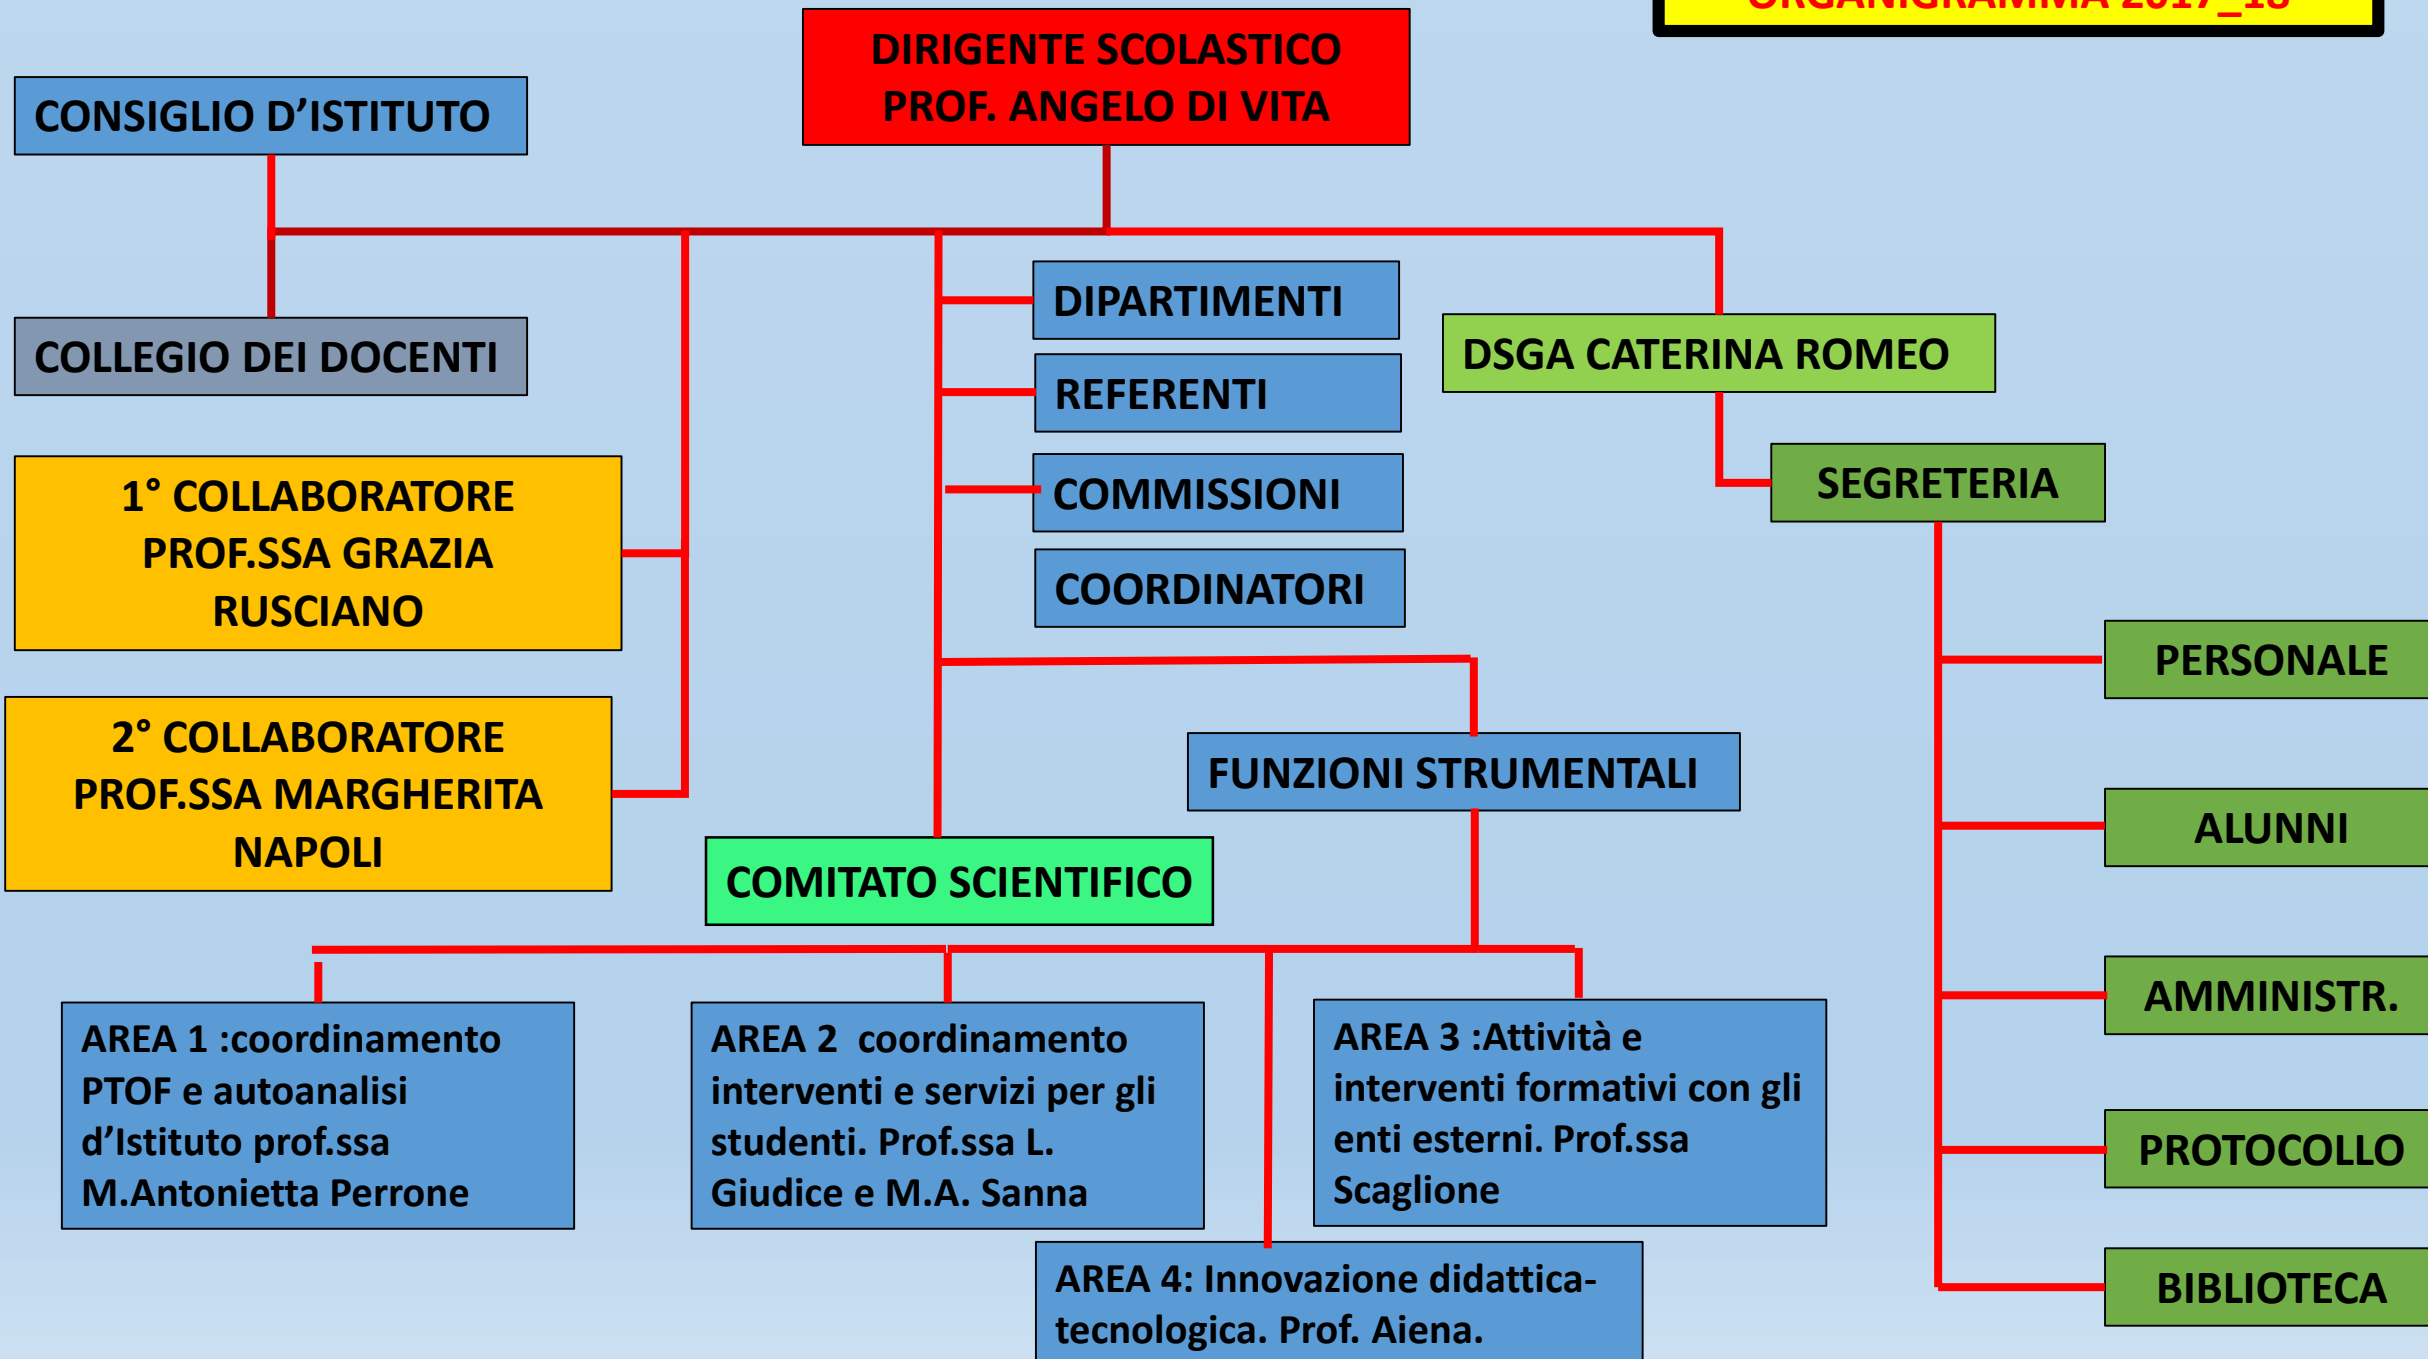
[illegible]

DIRIGENTE SCOLASTICO
PROF. ANGELO DI VITA

CONSIGLIO D'ISTITUTO

COLLEGIO DEI DOCENTI

DIPARTIMENTI

REFERENTI

COMMISSIONI

COORDINATORI

DSGA CATERINA ROMEO

SEGRETERIA

1° COLLABORATORE
PROF.SSA GRAZIA RUSCIANO

2° COLLABORATORE
PROF.SSA MARGHERITA NAPOLI

FUNZIONI STRUMENTALI

COMITATO SCIENTIFICO

PERSONALE

ALUNNI

AMMINISTR.

PROTOCOLLO

BIBLIOTECA

AREA 1 :coordinamento PTOF e autoanalisi d'Istituto prof.ssa M.Antonietta Perrone

AREA 2 coordinamento interventi e servizi per gli studenti. Prof.ssa L. Giudice e M.A. Sanna

AREA 3 :Attività e interventi formativi con gli enti esterni. Prof.ssa Scaglione

AREA 4: Innovazione didattica-tecnologica. Prof. Aiena.